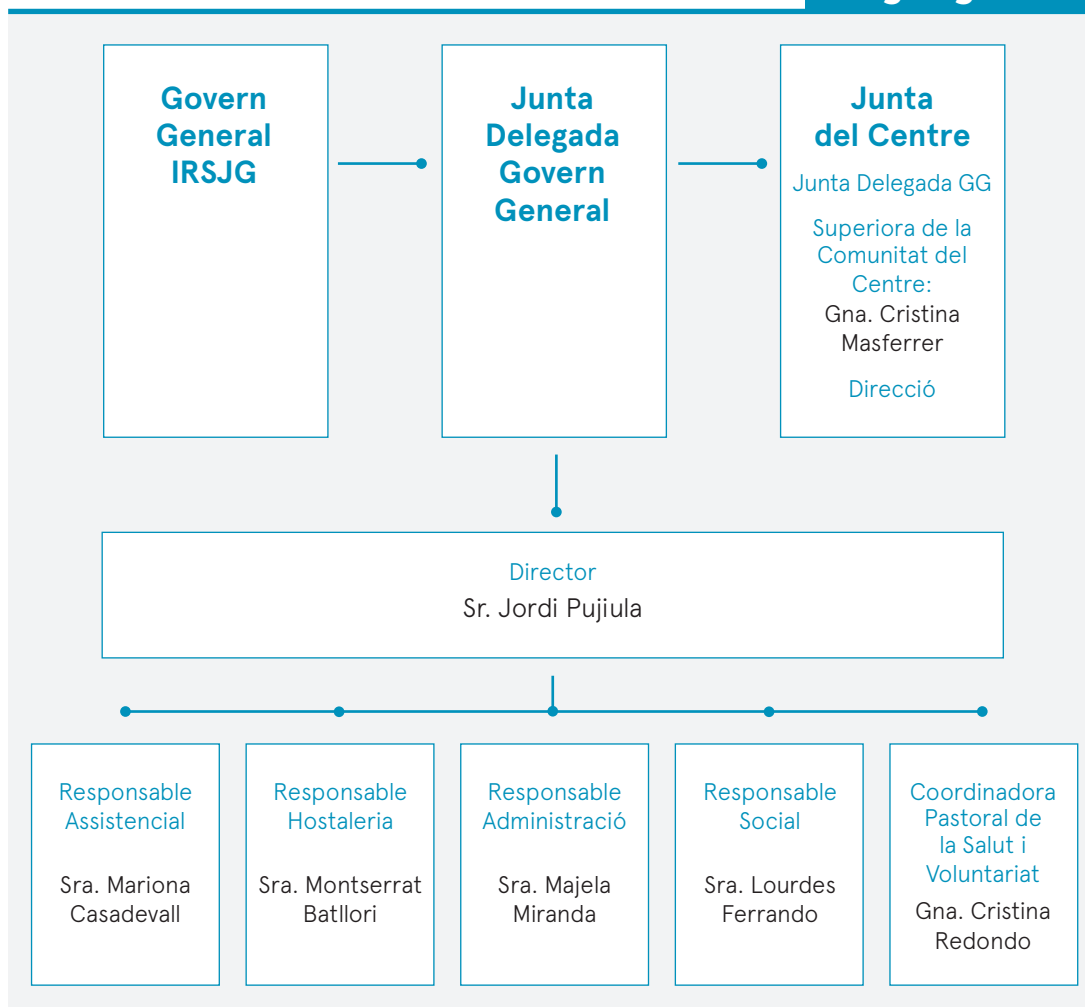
Govern General IRSJG

Junta Delegada Govern General

Junta del Centre

Junta Delegada GG

Superiora de la Comunitat del Centre:

Gna. Cristina Masferrer

Direcció

Director

Sr. Jordi Pujiula

Responsable Assistencial

Sra. Mariona Casadevall

Responsable Hostaleria

Sra. Montserrat Batllori

Responsable Administració

Sra. Majela Miranda

Responsable Social

Sra. Lourdes Ferrando

Coordinadora Pastoral de la Salut i Voluntariat

Gna. Cristina Redondo